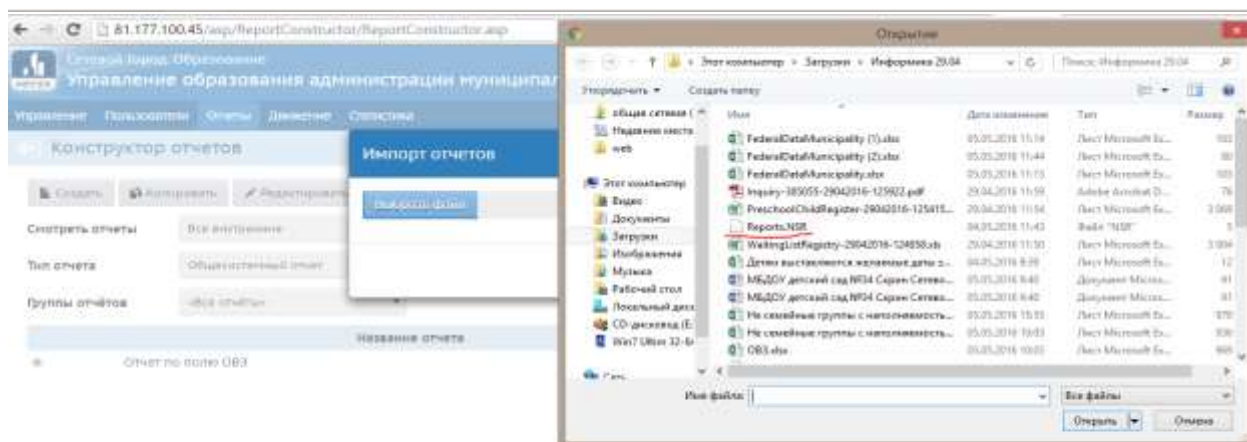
81.177.100.45/asp/ReportConstructor/ReportConstructor.asp

Сетевой Город. Образование
Управление образования администрации муниципал

Управление Пользователи Отчеты Движение Статистика

Конструктор отчетов

Создать Копировать Редактировать

Смотреть отчеты Все внутренние
Тип отчета Общесистемный отчет
Группы отчётов -Все отчёты-

Название отчета
Отчет по полю ОВЗ

Импорт отчетов
Выбрать файл

Открытие

Этот компьютер › Загрузки › Информика 29.04
Поиск: Информика 29.04

Упорядочить ▾ Создать папку

общая сетевая
Недавние места
web
Этот компьютер
Видео
Документы
Загрузки
Изображения
Музыка
Рабочий стол
Локальный диск
CD-дисковод (E:
Win7 Ultim 32-bi
Сеть

| Имя | Дата изменения | Тип | Размер |
|---|---|---|---|
| FederalDataMunicipality (1).xlsx | 05.05.2016 11:14 | Лист Microsoft Ex... | 103 |
| FederalDataMunicipality (2).xlsx | 05.05.2016 11:44 | Лист Microsoft Ex... | 90 |
| FederalDataMunicipality.xlsx | 05.05.2016 11:15 | Лист Microsoft Ex... | 103 |
| Inquiry-385055-29042016-125922.pdf | 29.04.2016 11:59 | Adobe Acrobat D... | 76 |
| PreschoolChildRegister-29042016-125415... | 29.04.2016 11:54 | Лист Microsoft Ex... | 3 068 |
| Reports.NSR | 04.05.2016 11:43 | Файл "NSR" | 5 |
| WaitingListRegistry-29042016-124858.xls | 29.04.2016 11:50 | Лист Microsoft Ex... | 3 004 |
| Детям выставляются желаемые даты з... | 04.05.2016 8:39 | Лист Microsoft Ex... | 12 |
| МБДОУ детский сад №34 Сарам Сетево... | 05.05.2016 8:40 | Документ Micros... | 61 |
| МБДОУ детский сад №34 Сарам Сетево... | 05.05.2016 8:40 | Документ Micros... | 61 |
| Не семейные группы с наполняемость... | 05.05.2016 15:33 | Лист Microsoft Ex... | 579 |
| Не семейные группы с наполняемость... | 05.05.2016 10:03 | Лист Microsoft Ex... | 936 |
| ОВЗ.xlsx | 05.05.2016 10:03 | Лист Microsoft Ex... | 995 |

Имя файла:
Все файлы
Открыть
Отмена